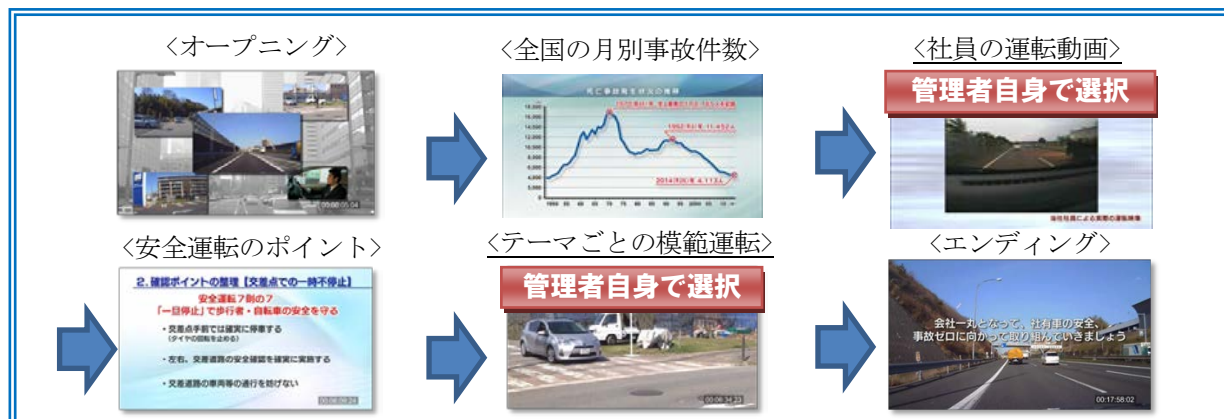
〈オープニング〉

〈全国の月別事故件数〉

〈社員の運転動画〉

管理者自身で選択

〈安全運転のポイント〉

2. 確認ポイントの整理【交差点での一時不停止】

安全運転7則の7

「一旦停止」で歩行者・自転車の安全を守る

・交差点手前では確実に停車する (タイヤの回転を止める)

・左右、交差道路の安全確認を確実に実施する

・交差道路の車両等の通行を妨げない

〈テーマごとの模範運転〉

管理者自身で選択

〈エンディング〉

会社一丸となって、社有車の安全、事故ゼロに向かって取り組んでいきましょう